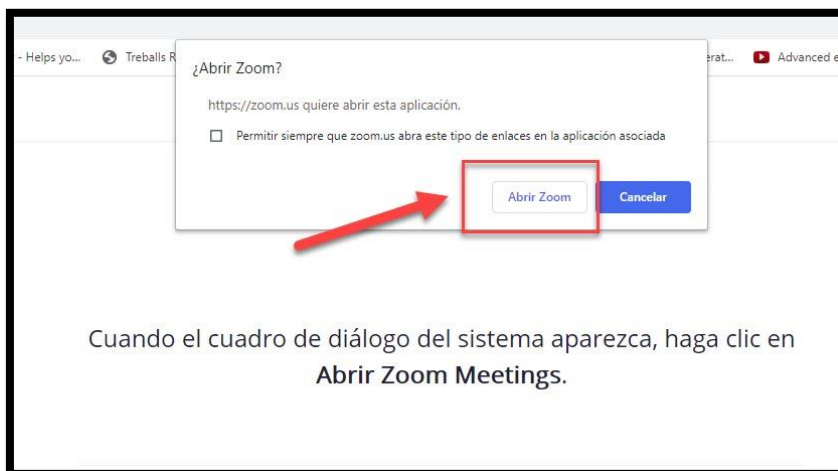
- Helps yo... Treballs R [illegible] erat... Advanced e

¿Abrir Zoom?

https://zoom.us quiere abrir esta aplicación.

Permitir siempre que zoom.us abra este tipo de enlaces en la aplicación asociada

Abrir Zoom

Cancelar

Cuando el cuadro de diálogo del sistema aparezca, haga clic en **Abrir Zoom Meetings**.